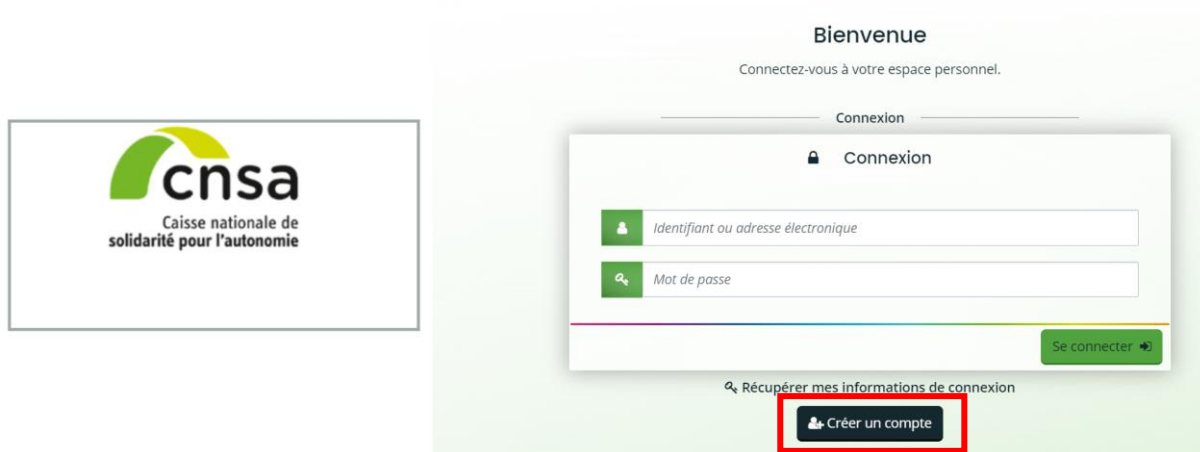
cnsa
Caisse nationale de
solidarité pour l'autonomie

Bienvenue

Connectez-vous à votre espace personnel.

Connexion

Connexion

Identifiant ou adresse électronique

Mot de passe

Se connecter

Récupérer mes informations de connexion

Créer un compte